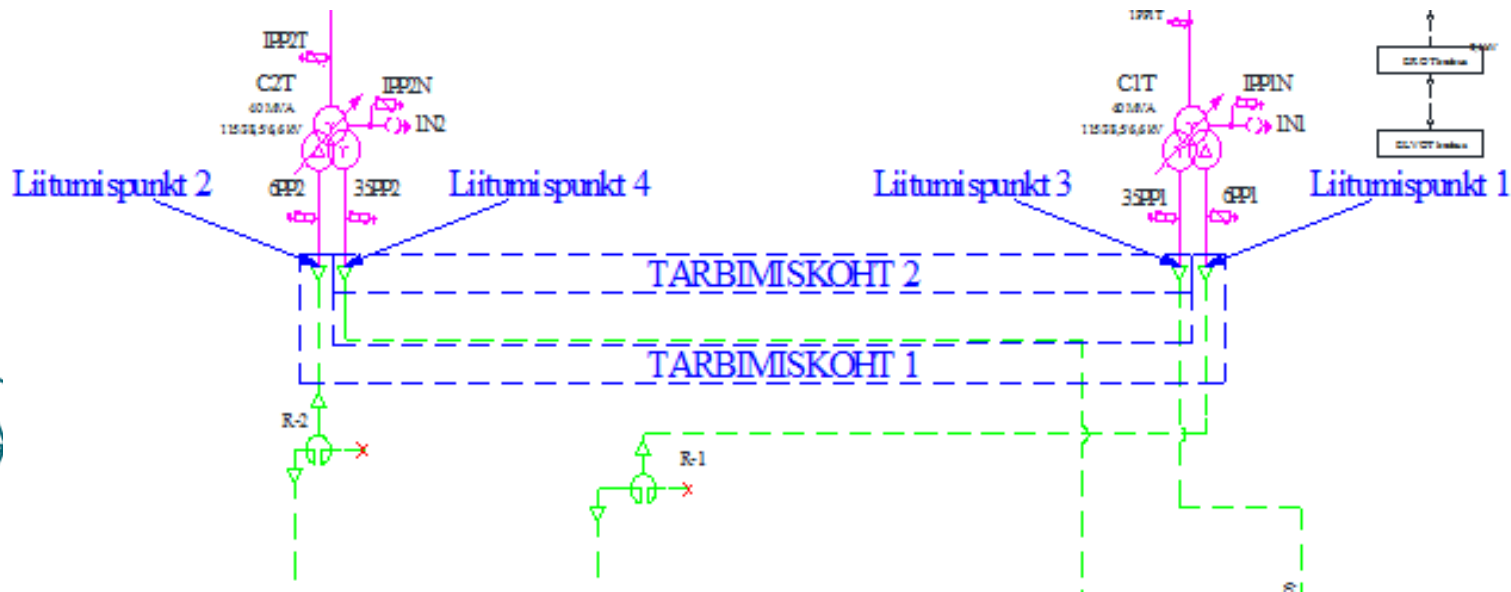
1PP2T

C2T
40 MVA
115/38,5/6,6 kV

1PP2N

1N2

6PP2

35PP2

Liitumispunkt 2

Liitumispunkt 4

1PP1T

C1T
40 MVA
115/38,5/6,6 kV

1PP1N

1N1

35PP1

6PP1

Liitumispunkt 3

Liitumispunkt 1

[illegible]

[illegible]

TARBIMISKOHT 2

TARBIMISKOHT 1

R-2

R-1